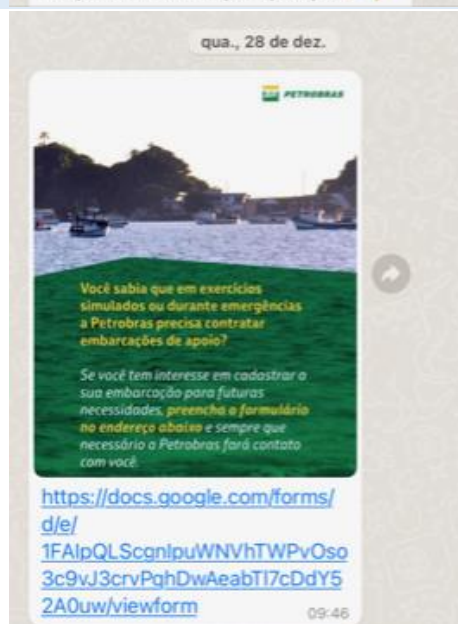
qua., 28 de dez.

PETROBRAS

Você sabia que em exercícios simulados ou durante emergências a Petrobras precisa contratar embarcações de apoio?

Se você tem interesse em cadastrar a sua embarcação para futuras necessidades, preencha o formulário no endereço abaixo e sempre que necessário a Petrobras fará contato com você.

https://docs.google.com/forms/d/e/1FAIpQLScgnlpuWNVhTWPvOso3c9vJ3crvPghDwAeabTl7cDdY52A0uw/viewform

09:46